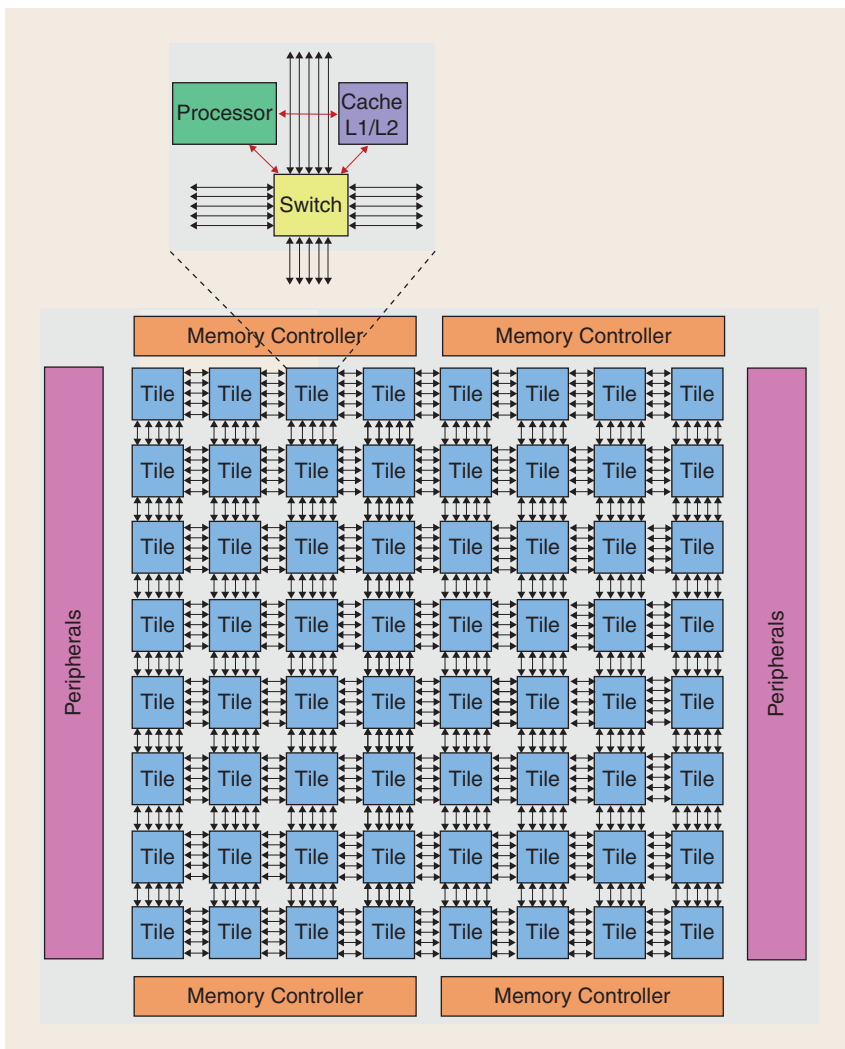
Processor
Cache L1/L2
Switch

Memory Controller
Memory Controller

Peripherals

Tile Tile Tile Tile Tile Tile Tile Tile
Tile Tile Tile Tile Tile Tile Tile Tile
Tile Tile Tile Tile Tile Tile Tile Tile
Tile Tile Tile Tile Tile Tile Tile Tile
Tile Tile Tile Tile Tile Tile Tile Tile
Tile Tile Tile Tile Tile Tile Tile Tile
Tile Tile Tile Tile Tile Tile Tile Tile
Tile Tile Tile Tile Tile Tile Tile Tile

Peripherals

Memory Controller
Memory Controller